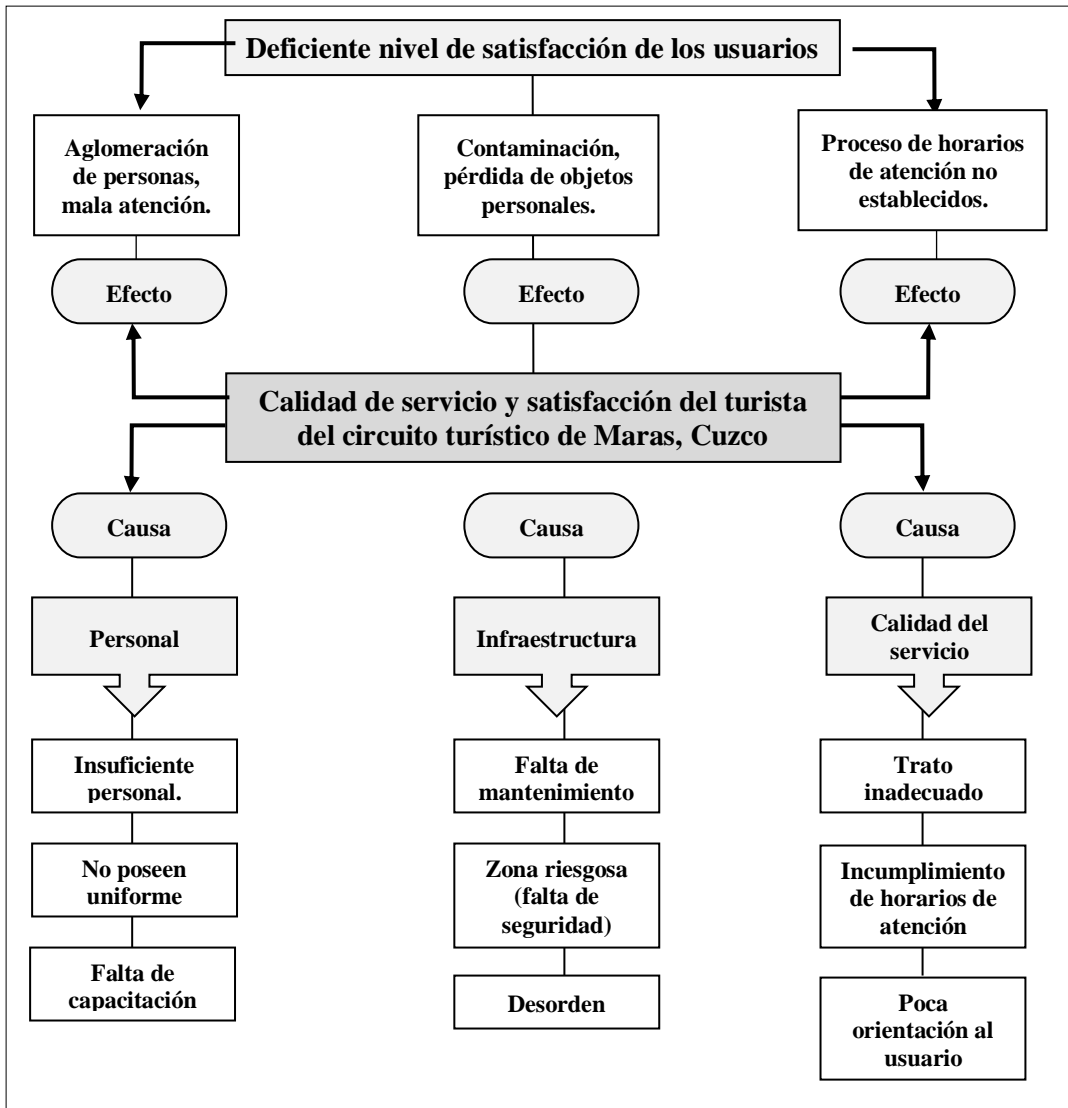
Deficiente nivel de satisfacción de los usuarios

Aglomeración de personas, mala atención.

Contaminación, pérdida de objetos personales.

Proceso de horarios de atención no establecidos.

Efecto

Efecto

Efecto

Calidad de servicio y satisfacción del turista del circuito turístico de Maras, Cuzco

Causa

Causa

Causa

Personal

Insuficiente personal.

No poseen uniforme

Falta de capacitación

Infraestructura

Falta de mantenimiento

Zona riesgosa (falta de seguridad)

Desorden

Calidad del servicio

Trato inadecuado

Incumplimiento de horarios de atención

Poca orientación al usuario